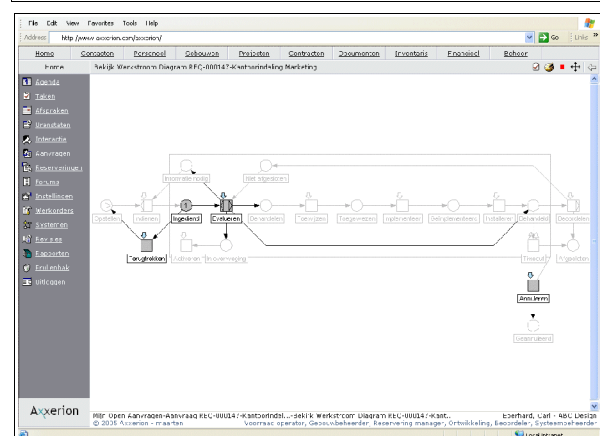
File Edit View Favorites Tools Help
Address http://www.axxerion.com/axxerion/
Go Links

Home | Contacten | Personeel | Gebouwen | Projecten | Contracten | Documenten | Inventaris | Financieel | Beheer

Home | Bekijk Werkstroom Diagram REQ-000147-Kantoorinrichting Marketing

Agenda
Taken
Afspraken
Urenstaten
Interactie
Aanvragen
Reserveringen
Formulieren
Instellingen
Werkorders
Systemen
Kaarten
Rapporten
Eindgebruik
Uitloggen

Informatie nodig
Niet afgestemd
Opstellen
Indienen
Ingediend
Evalueren
Geëvalueerd
Toewijzen
Toegewezen
Implementeren
Geïmplementeerd
Installeren
Behandeld
Beoordelen
Teruggetrokken
Activeren
In overweging
Timeout
Afgesloten
Annuleren
Geannuleerd

Axxerion
Mijn Open Aanvragen-Aanvraag REQ-000147-Kantoorinrichting...-Bekijk Werkstroom Diagram REQ-000147-Kant..
© 2005 Axxerion - maarten
Eberhard, Carl - ABC Design
Voorraad operator, Gebouwbeheerder, Reservering manager, Ontwikkeling, Beoordelaar, Systeembeheerder
Local intranet